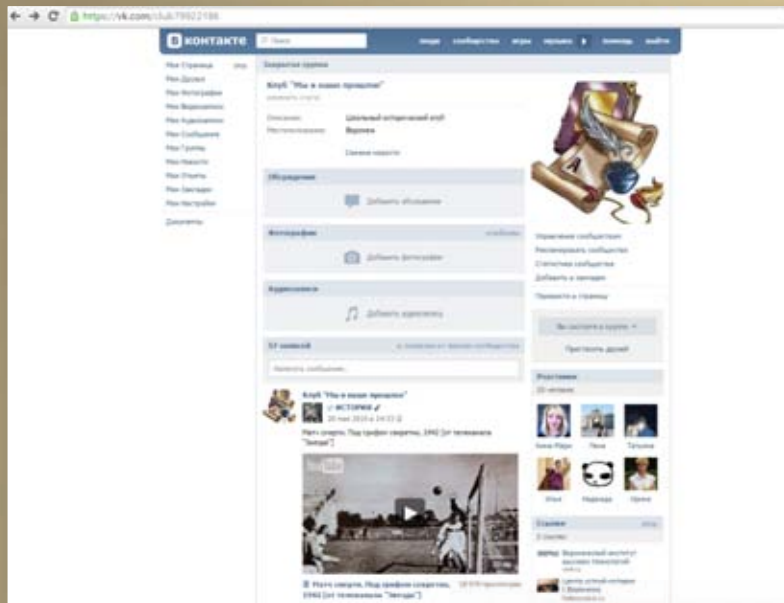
https://vk.com/club79922186

ВКонтакте
Поиск
люди сообщества игры музыка помощь выйти

Моя Страница ред.
Мои Друзья
Мои Фотографии
Мои Видеозаписи
Мои Аудиозаписи
Мои Сообщения
Мои Группы
Мои Новости
Мои Ответы
Мои Закладки
Мои Настройки
Документы

Закрытая группа
Клуб "Мы и наше прошлое"
изменить статус
Описание: Школьный исторический клуб
Местоположение: Воронеж
Скрыть подробности

Обсуждения
Добавить обсуждение

Фотографии
Добавить фотографии

Аудиозаписи
Добавить аудиозапись

57 записей
Напишите сообщение...

Клуб "Мы и наше прошлое"
ИСТОРИЯ
20 мая 2015 в 14:22
Матч смерти. Под грифом секретно, 1942 (от телеканала "Звезда")
YouTube
Матч смерти. Под грифом секретно, 1942 (от телеканала "Звезда")

Управление сообществом
Рекламировать сообщество
Статистика сообщества
Добавить в закладки
Привязать к странице
Вы состоите в группе
Пригласить друзей

Участники
20 человек
Анна Мария
Лена
Татьяна
Илья
Надежда
Ирина

Ссылки
2 ссылки
Воронежский институт высоких технологий
Центр устной истории г. Воронежа